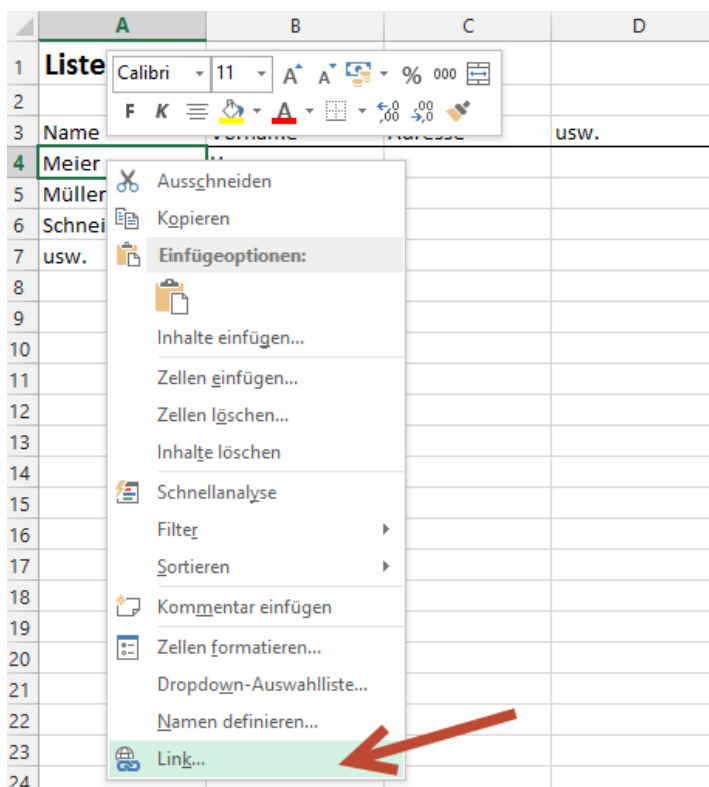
| | A | B | C | D |
|---|---|---|---|---|
| 1 | Liste | | | |
| 2 | | | | |
| 3 | Name | Vorname | Adresse | usw. |
| 4 | Meier | | | |
| 5 | Müller | | | |
| 6 | Schnei | | | |
| 7 | usw. | | | |
| 8 | | | | |
| 9 | | | | |
| 10 | | | | |
| 11 | | | | |
| 12 | | | | |
| 13 | | | | |
| 14 | | | | |
| 15 | | | | |
| 16 | | | | |
| 17 | | | | |
| 18 | | | | |
| 19 | | | | |
| 20 | | | | |
| 21 | | | | |
| 22 | | | | |
| 23 | | | | |
| 24 | | | | |

Calibri 11 A A % 000
F K A

Ausschneiden
Kopieren
Einfügeoptionen:
Inhalte einfügen...
Zellen einfügen...
Zellen löschen...
Inhalte löschen
Schnellanalyse
Filter
Sortieren
Kommentar einfügen
Zellen formatieren...
Dropdown-Auswahlliste...
Namen definieren...
Link...